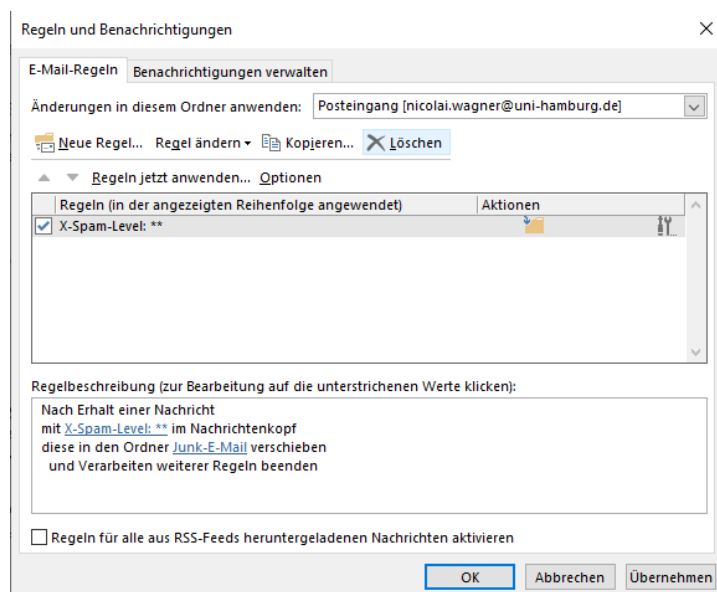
Regeln und Benachrichtigungen

E-Mail-Regeln | Benachrichtigungen verwalten

Änderungen in diesem Ordner anwenden: Posteingang [nicolai.wagner@uni-hamburg.de]

Neue Regel... Regel ändern Kopieren... Löschen

Regeln jetzt anwenden... Optionen

| Regeln (in der angezeigten Reihenfolge angewendet) | Aktionen |
|---|---|
| X-Spam-Level: ** | |

Regelbeschreibung (zur Bearbeitung auf die unterstrichenen Werte klicken):

Nach Erhalt einer Nachricht
mit X-Spam-Level: ** im Nachrichtenkopf
diese in den Ordner Junk-E-Mail verschieben
und Verarbeiten weiterer Regeln beenden

Regeln für alle aus RSS-Feeds heruntergeladenen Nachrichten aktivieren

OK Abbrechen Übernehmen